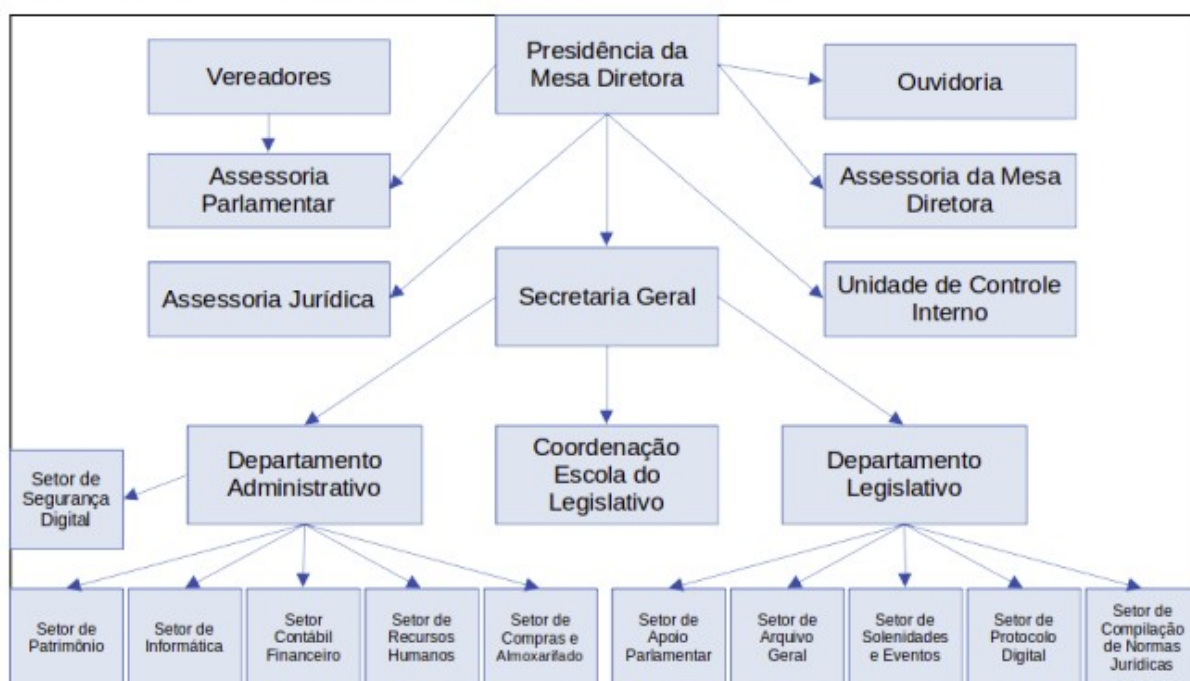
Presidência da Mesa Diretora

Vereadores

Ouvidoria

Assessoria Parlamentar

Assessoria da Mesa Diretora

Assessoria Jurídica

Secretaria Geral

Unidade de Controle Interno

Setor de Segurança Digital

Departamento Administrativo

Coordenação Escola do Legislativo

Departamento Legislativo

Setor de Patrimônio

Setor de Informática

Setor Contábil Financeiro

Setor de Recursos Humanos

Setor de Compras e Almoxarifado

Setor de Apoio Parlamentar

Setor de Arquivo Geral

Setor de Solenidades e Eventos

Setor de Protocolo Digital

Setor de Compilação de Normas Jurídicas